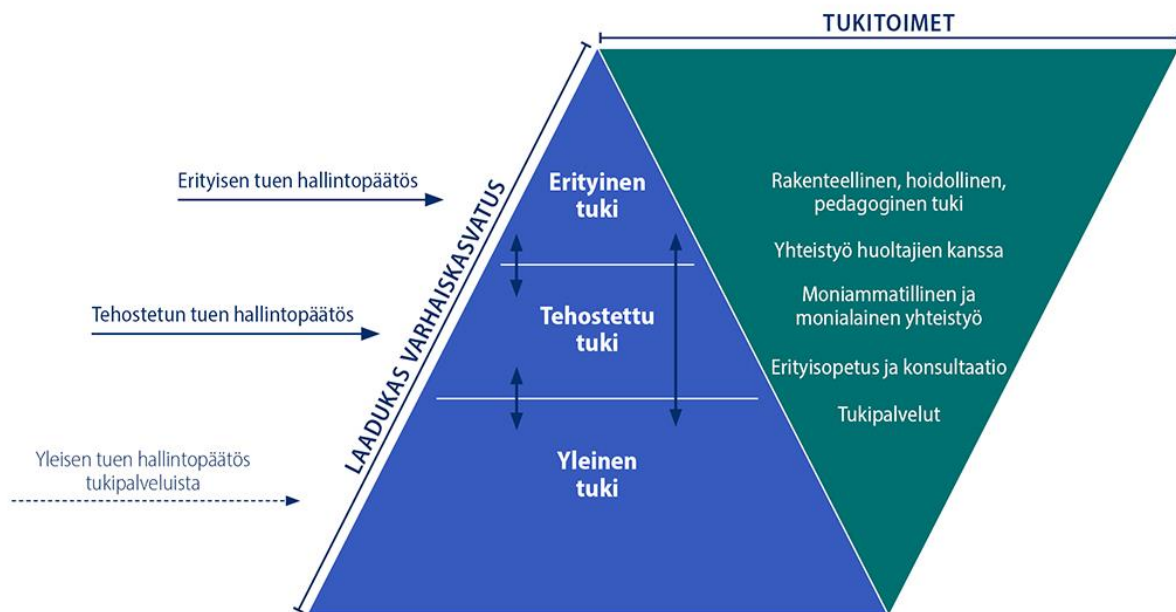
TUKITOIMET

Erityisen tuen hallintopäätös

Tehostetun tuen hallintopäätös

Yleisen tuen hallintopäätös tukipalveluista

LAADUKAS VARHAISKASVATUS

Erityinen tuki

Tehostettu tuki

Yleinen tuki

Rakenteellinen, hoidollinen, pedagoginen tuki

Yhteistyö huoltajien kanssa

Moniammatillinen ja monialainen yhteistyö

Erityisopetus ja konsultaatio

Tukipalvelut